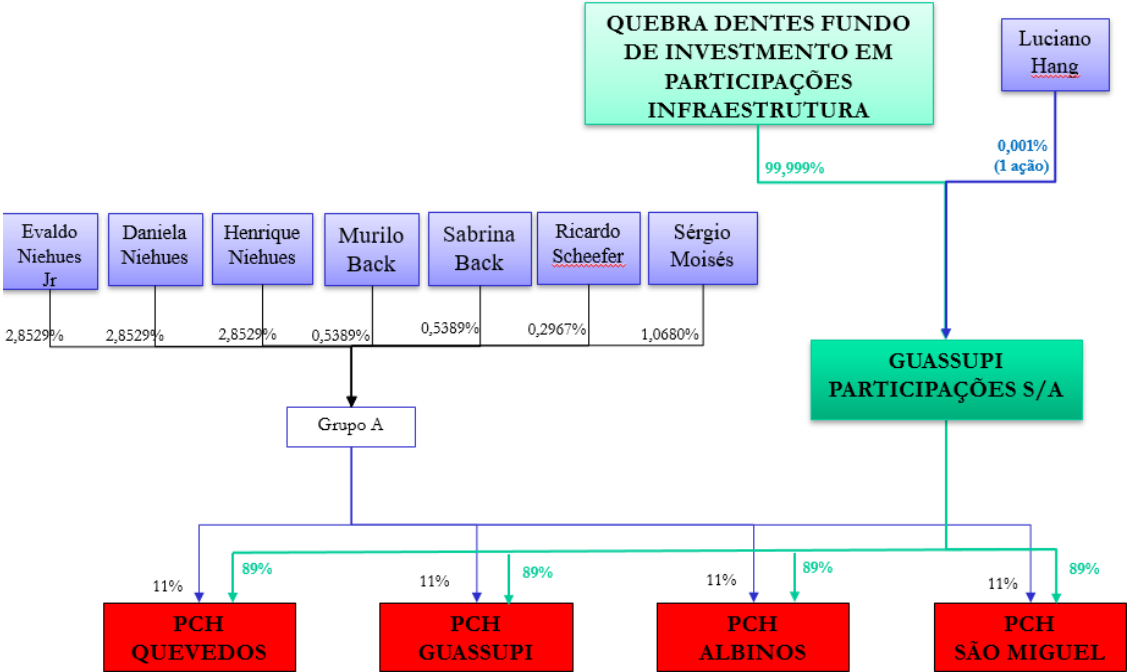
QUEBRA DENTES FUNDO DE INVESTMENTO EM PARTICIPAÇÕES INFRAESTRUTURA

Luciano Hang

99,999%

0,001% (1 ação)

Evaldo Niehues Jr

Daniela Niehues

Henrique Niehues

Murilo Back

Sabrina Back

Ricardo Scheefer

Sérgio Moisés

2,8529%

2,8529%

2,8529%

0,5389%

0,5389%

0,2967%

1,0680%

GUASSUPI PARTICIPAÇÕES S/A

Grupo A

11%

89%

11%

89%

11%

89%

11%

89%

PCH QUEVEDOS

PCH GUASSUPI

PCH ALBINOS

PCH SÃO MIGUEL